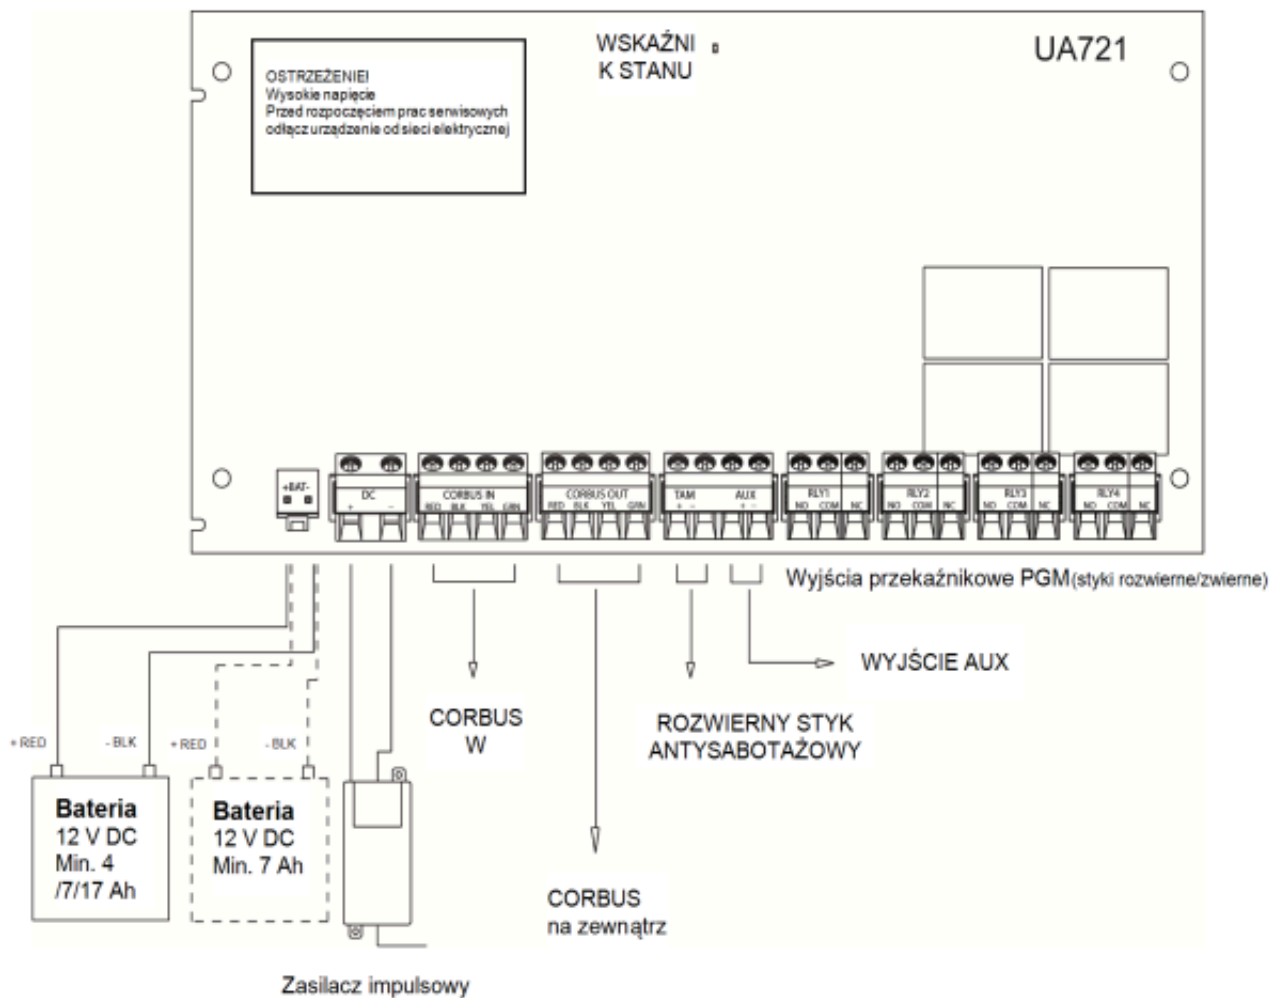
WSKAŹNI K STANU

UA721

OSTRZEŻENIE!
Wysokie napięcie
Przed rozpoczęciem prac serwisowych odłącz urządzenie od sieci elektrycznej

+BAT-

DC
+ −

CORBUS IN
RED BLK YEL GRN

CORBUS OUT
RED BLK YEL GRN

TAM
+ −

AUX
+ −

RLY1
NO COM NC

RLY2
NO COM NC

RLY3
NO COM NC

RLY4
NO COM NC

Wyjścia przekaźnikowe PGM(styki rozwierne/zwierne)

WYJŚCIE AUX

CORBUS W

ROZWIERNY STYK ANTYSABOTAŻOWY

+ RED

- BLK

+ RED

- BLK

Bateria
12 V DC
Min. 4 /7/17 Ah

Bateria
12 V DC
Min. 7 Ah

CORBUS
na zewnątrz

Zasilacz impulsowy